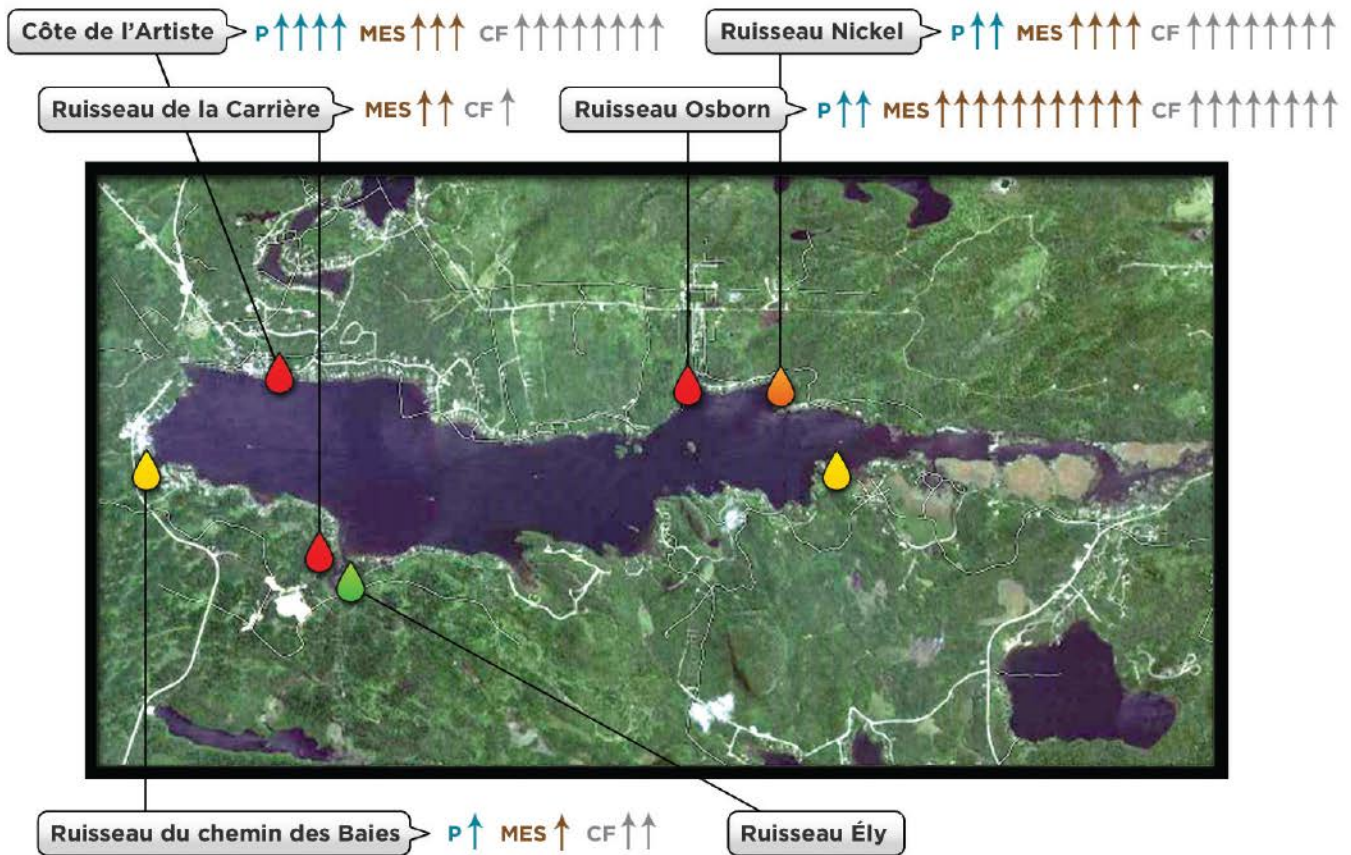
Côte de l'Artiste P ↑↑↑↑ MES ↑↑↑ CF ↑↑↑↑↑↑↑↑

Ruisseau Nickel P ↑↑ MES ↑↑↑↑ CF ↑↑↑↑↑↑↑↑

Ruisseau de la Carrière MES ↑↑ CF ↑

Ruisseau Osborn P ↑↑ MES ↑↑↑↑↑↑↑↑↑↑↑ CF ↑↑↑↑↑↑↑↑

Ruisseau du chemin des Baies P ↑ MES ↑ CF ↑↑

Ruisseau Ély